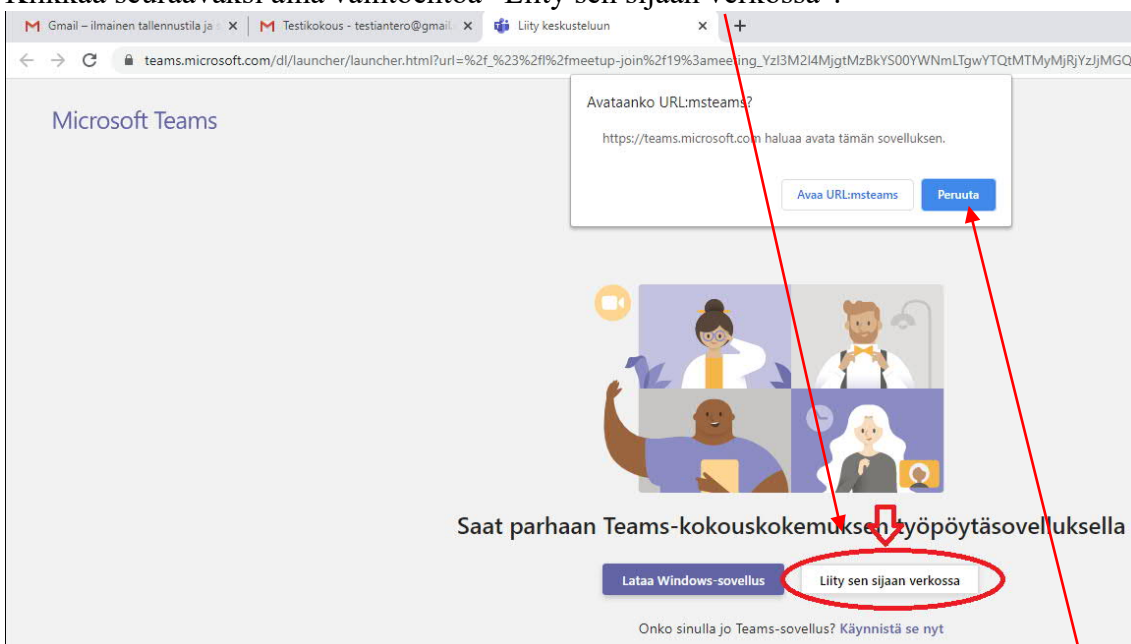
Klikkaa seuraavaksi alla vaihtoehtoa "Liity sen sijaan verkossa".

Gmail – ilmainen tallennustila ja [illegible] ×
Testikokous - testiantero@gmail.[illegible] ×
Liity keskusteluun ×
+

teams.microsoft.com/dl/launcher/launcher.html?url=%2f_%23%2fl%2fmeetup-join%2f19%3ameeting_YzI3M2I4MjgtMzBkYS00YWNmLTgwYTQtMTMyMjRjYzJjMGQ

Microsoft Teams

Avataanko URL:msteams?

https://teams.microsoft.com haluaa avata tämän sovelluksen.

Avaa URL:msteams

Peruuta

Saat parhaan Teams-kokouskokemuksen työpöytäsovelluksella

Lataa Windows-sovellus

Liity sen sijaan verkossa

Onko sinulla jo Teams-sovellus? Käynnistä se nyt